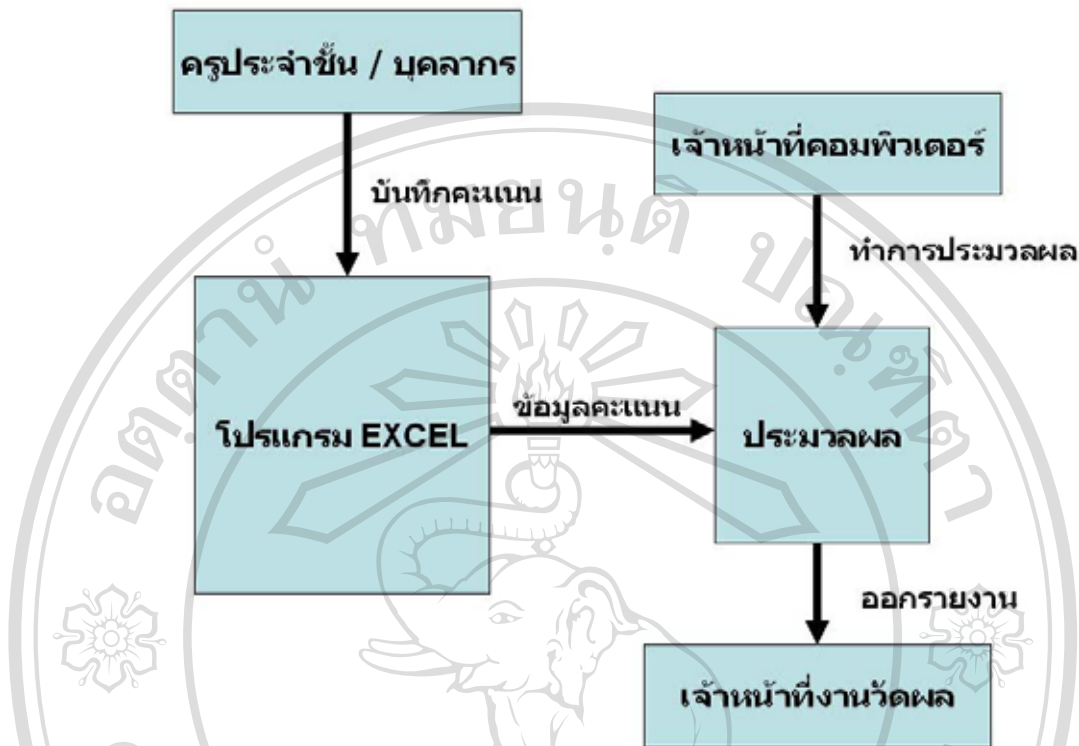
ครูประจำชั้น / บุคลากร

บันทึกคะแนน

เจ้าหน้าที่คอมพิวเตอร์

ทำการประมวลผล

โปรแกรม EXCEL

ข้อมูลคะแนน

ประมวลผล

ออกรายงาน

เจ้าหน้าที่งานวัดผล

อ ม ห า วิ ท ย า ลั ย เ ชี ย ง ใ ห ม่

ลิขสิทธิ์มหาวิทยาลัยเชียงใหม่